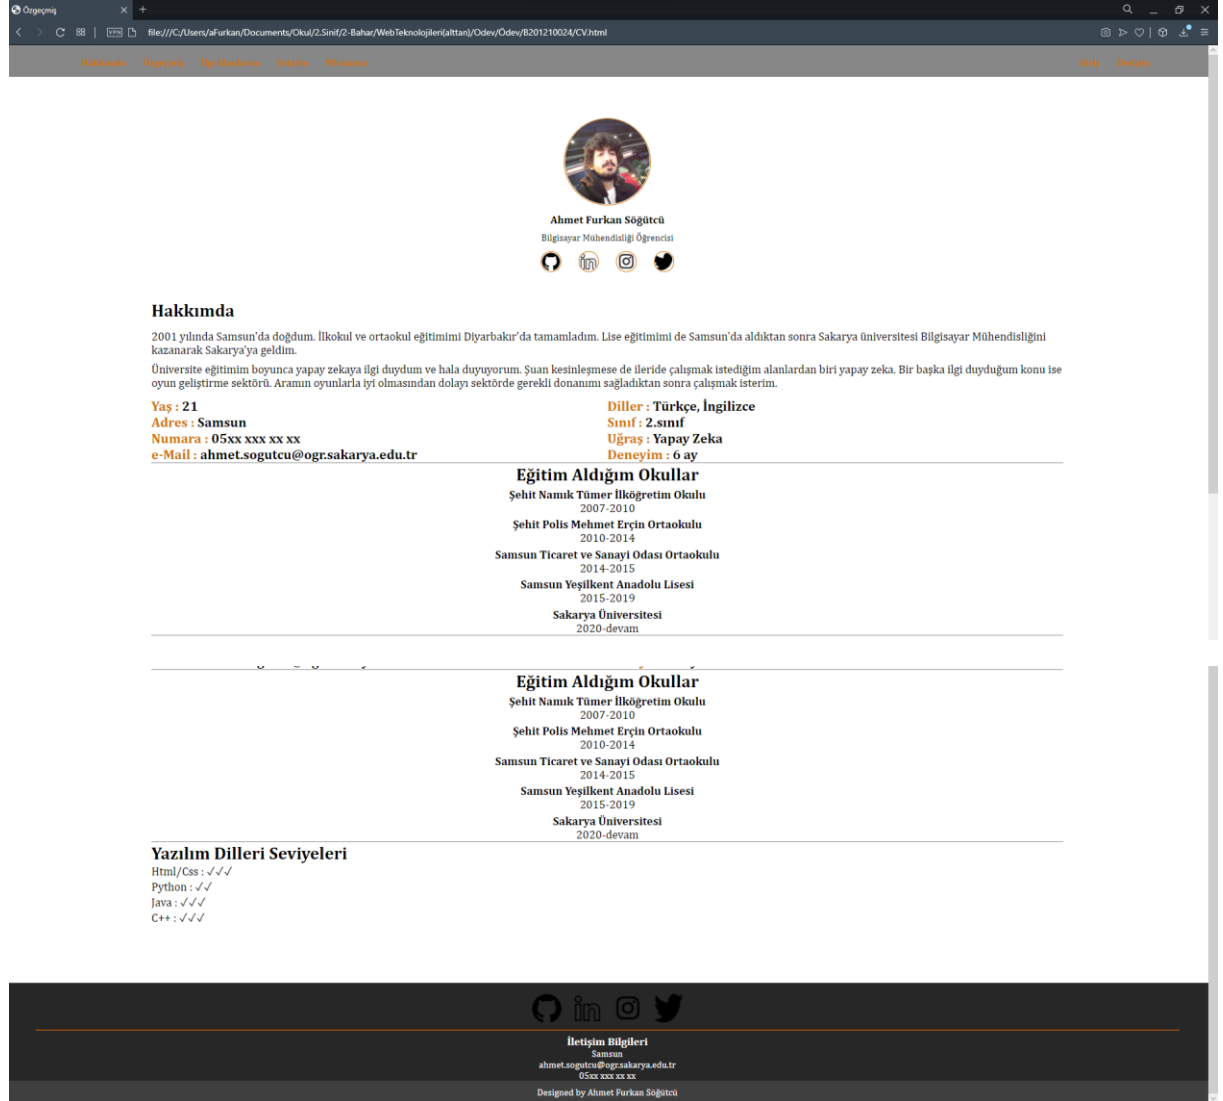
Özgeçmiş

file:///C:/Users/aFurkan/Documents/Okul/2.Sinif/2-Bahar/WebTeknolojileri(alttan)/Odev/Ödev/B201210024/CV.html

Hakkımda Özgeçmiş İlgi Alanlarım Şehrim Mirasımız Giriş İletişim

Ahmet Furkan Söğütcü

Bilgisayar Mühendisliği Öğrencisi

Hakkımda

2001 yılında Samsun'da doğdum. İlkokul ve ortaokul eğitimimi Diyarbakır'da tamamladım. Lise eğitimimi de Samsun'da aldıktan sonra Sakarya üniversitesi Bilgisayar Mühendisliğini kazanarak Sakarya'ya geldim.

Üniversite eğitimim boyunca yapay zekaya ilgi duydum ve hala duyuyorum. Şuan kesinleşmese de ileride çalışmak istediğim alanlardan biri yapay zeka. Bir başka ilgi duyduğum konu ise oyun geliştirme sektörü. Aramın oyunlarla iyi olmasından dolayı sektörde gerekli donanımı sağladıktan sonra çalışmak isterim.

Yaş : 21
Adres : Samsun
Numara : 05xx xxx xx xx
e-Mail : ahmet.sogutcu@ogr.sakarya.edu.tr

Diller : Türkçe, İngilizce
Sınıf : 2.sınıf
Uğraş : Yapay Zeka
Deneyim : 6 ay

Eğitim Aldığım Okullar
Şehit Namık Tümer İlköğretim Okulu
2007-2010
Şehit Polis Mehmet Erçin Ortaokulu
2010-2014
Samsun Ticaret ve Sanayi Odası Ortaokulu
2014-2015
Samsun Yeşilkent Anadolu Lisesi
2015-2019
Sakarya Üniversitesi
2020-devam

Eğitim Aldığım Okullar
Şehit Namık Tümer İlköğretim Okulu
2007-2010
Şehit Polis Mehmet Erçin Ortaokulu
2010-2014
Samsun Ticaret ve Sanayi Odası Ortaokulu
2014-2015
Samsun Yeşilkent Anadolu Lisesi
2015-2019
Sakarya Üniversitesi
2020-devam

Yazılım Dilleri Seviyeleri
Html/Css : ✓✓✓
Python : ✓✓
Java : ✓✓✓
C++ : ✓✓✓

İletişim Bilgileri
Samsun
ahmet.sogutcu@ogr.sakarya.edu.tr
05xx xxx xx xx

Designed by Ahmet Furkan Söğütcü